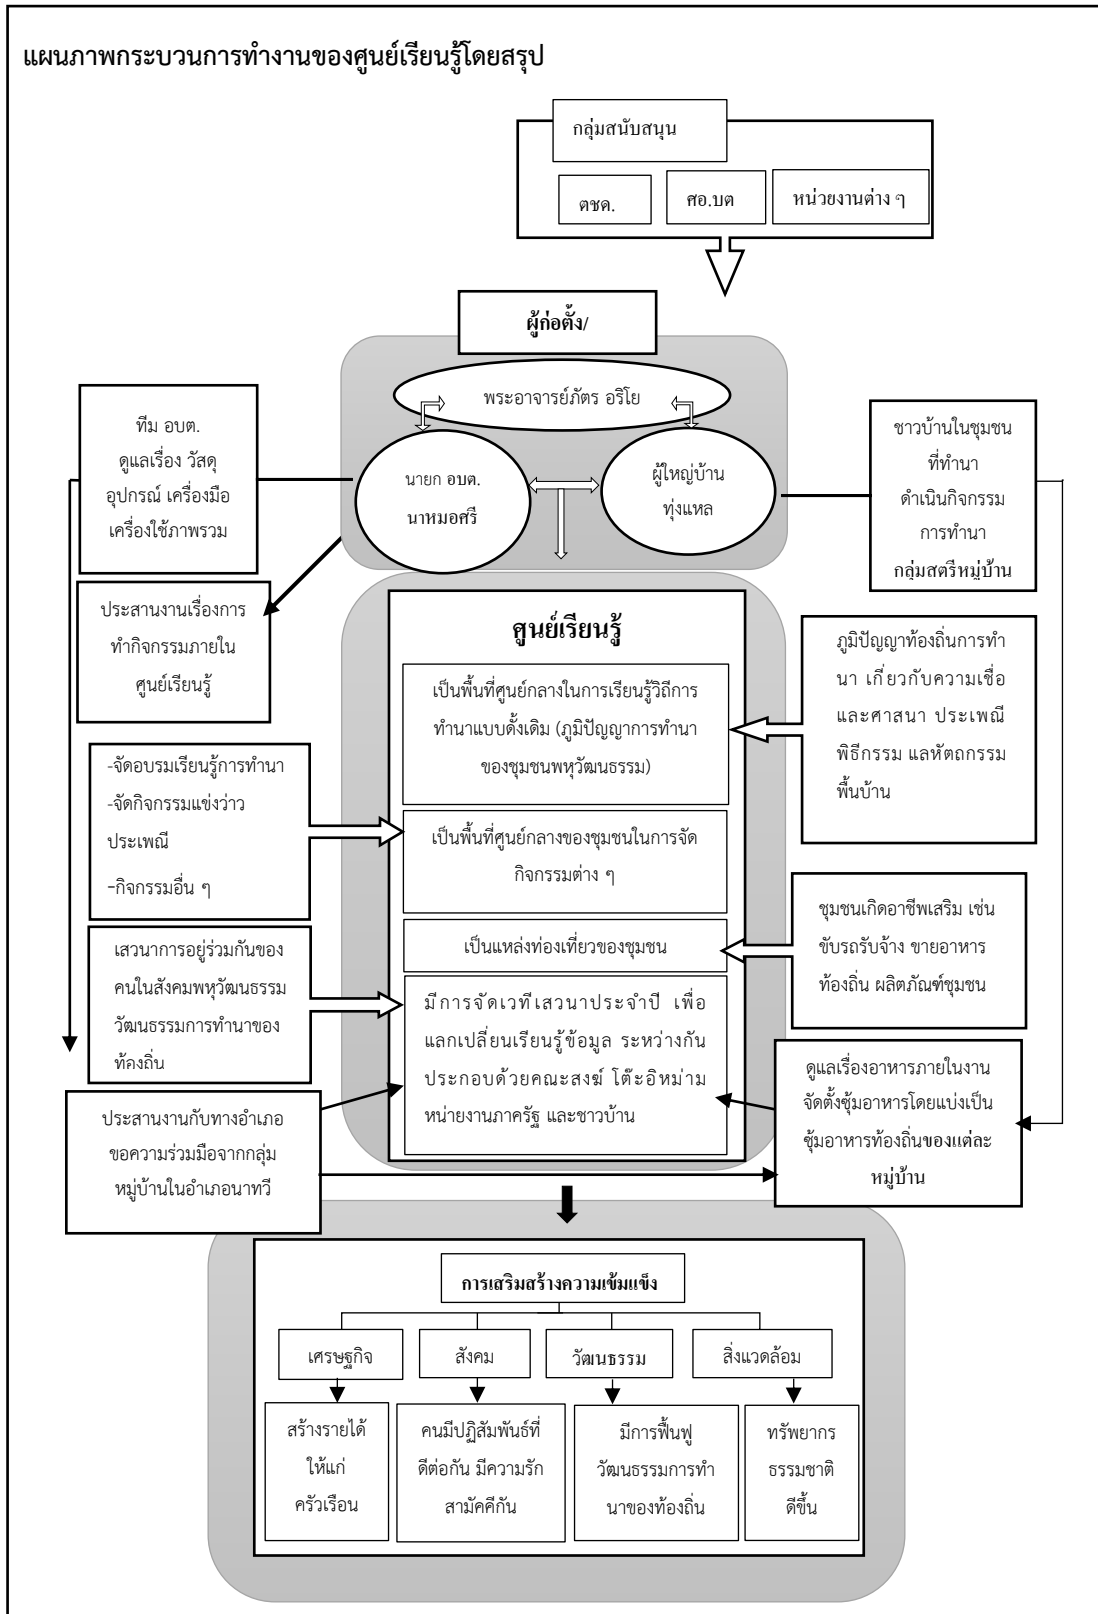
แผนภาพกระบวนการทำงานของศูนย์เรียนรู้โดยสรุป

กลุ่มสนับสนุน

ตชด.

ศอ.บต

หน่วยงานต่าง ๆ

ผู้ก่อตั้ง/

พระอาจารย์ภัตร อริโย

นายก อบต. นาหมอศรี

ผู้ใหญ่บ้าน ทุ่งแหล

ทีม อบต. ดูแลเรื่อง วัสดุ อุปกรณ์ เครื่องมือ เครื่องใช้ภาพรวม

ชาวบ้านในชุมชน ที่ทำนา ดำเนินกิจกรรม การทำนา กลุ่มสตรีหมู่บ้าน

ประสานงานเรื่องการทำกิจกรรมภายในศูนย์เรียนรู้

ศูนย์เรียนรู้

เป็นพื้นที่ศูนย์กลางในการเรียนรู้วิถีการทำนาแบบดั้งเดิม (ภูมิปัญญาการทำนาของชุมชนพหุวัฒนธรรม)

ภูมิปัญญาท้องถิ่นการทำนา เกี่ยวกับความเชื่อและศาสนา ประเพณี พิธีกรรม แลหัตถกรรมพื้นบ้าน

-จัดอบรมเรียนรู้การทำนา
-จัดกิจกรรมแข่งว่าว ประเพณี
-กิจกรรมอื่น ๆ

เป็นพื้นที่ศูนย์กลางของชุมชนในการจัดกิจกรรมต่าง ๆ

ชุมชนเกิดอาชีพเสริม เช่น ขับรถรับจ้าง ขายอาหารท้องถิ่น ผลิตภัณฑ์ชุมชน

เป็นแหล่งท่องเที่ยวของชุมชน

เสวนาการอยู่ร่วมกันของคนในสังคมพหุวัฒนธรรม วัฒนธรรมการทำนาของท้องถิ่น

มีการจัดเวทีเสวนาประจำปี เพื่อแลกเปลี่ยนเรียนรู้ข้อมูล ระหว่างกัน ประกอบด้วยคณะสงฆ์ โต๊ะอิหม่าม หน่ยงานภาครัฐ และชาวบ้าน

ดูแลเรื่องอาหารภายในงาน จัดตั้งซุ้มอาหารโดยแบ่งเป็นซุ้มอาหารท้องถิ่นของแต่ละหมู่บ้าน

ประสานงานกับทางอำเภอ ขอความร่วมมือจากกลุ่มหมู่บ้านในอำเภอนาทวี

การเสริมสร้างความเข้มแข็ง

เศรษฐกิจ

สังคม

วัฒนธรรม

สิ่งแวดล้อม

สร้างรายได้ให้แก่ครัวเรือน

คนมีปฏิสัมพันธ์ที่ดีต่อกัน มีความรักสามัคคีกัน

มีการฟื้นฟูวัฒนธรรมการทำนาของท้องถิ่น

ทรัพยากรธรรมชาติดีขึ้น